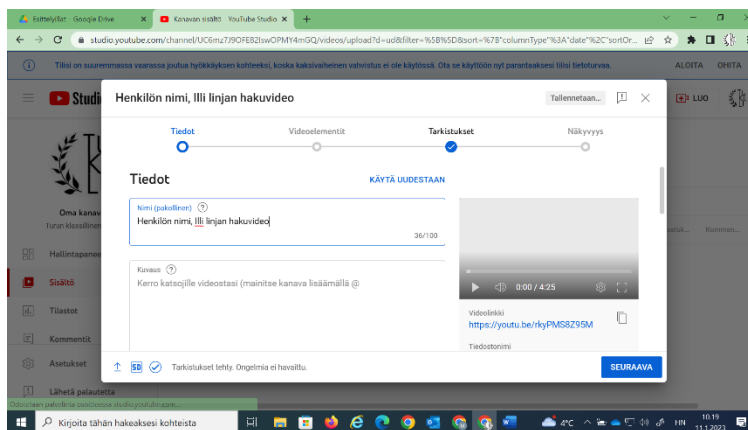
Esittelyillat - Google Drive
Kanavan sisältö - YouTube Studio
studio.youtube.com/channel/UC6mz7J9OFE82lswOPMY4mGQ/videos/upload?d=ud&filter=%5B%5D&sort=%7B"columnType"%3A"date"%2C"sortOr...
Tilisi on suurenmmassa vaarassa joutua hyökkäyksen kohteeksi, koska kaksivaiheinen vahvistus ei ole käytössä. Ota se käyttöön nyt parantaaksesi tilisi tietoturvaa.
ALOITA
OHITA
Studio
LUO
Oma kanava
Turun klassillinen
Hallintapaneeli
Sisältö
Tilastot
Kommentit
Asetukset
Lähetä palautetta
Henkilön nimi, Illi linjan hakuvideo
Tallennetaan...
Tiedot
Videoelementit
Tarkistukset
Näkyvyys
Tiedot
KÄYTÄ UUDESTAAN
Nimi (pakollinen)
Henkilön nimi, Illi linjan hakuvideo
36/100
Kuvaus
Kerro katsojille videostasi (mainitse kanava lisäämällä @
0:00 / 4:25
Videolinkki
https://youtu.be/rkyPMS8Z95M
Tiedostonimi
SD
Tarkistukset tehty. Ongelmia ei havaittu.
SEURAAVA
Odotetaan palvelinta palvelusta studio.youtube.com...
Kirjoita tähän hakeaksesi kohteista
4°C
FIN
10.19
11.1.2023